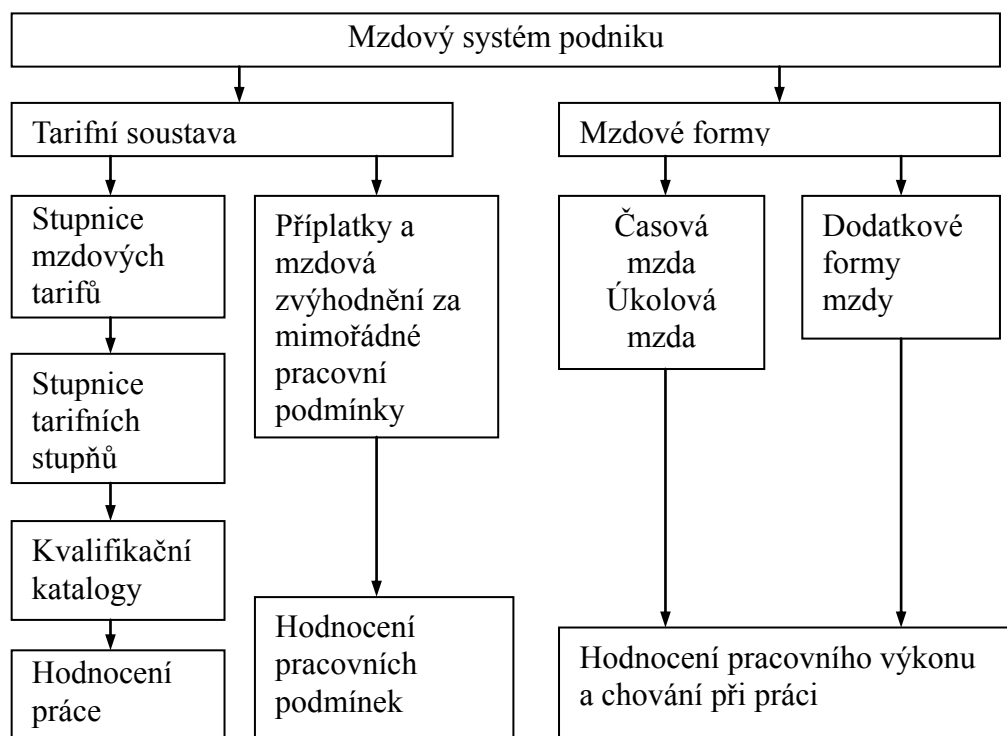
Mzdový systém podniku

Tarifní soustava

Stupnice mzdových tarifů

Stupnice tarifních stupňů

Kvalifikační katalogy

Hodnocení práce

Příplatky a mzdová zvýhodnění za mimořádné pracovní podmínky

Hodnocení pracovních podmínek

Mzdové formy

Časová mzda Úkolová mzda

Dodatkové formy mzdy

Hodnocení pracovního výkonu a chování při práci